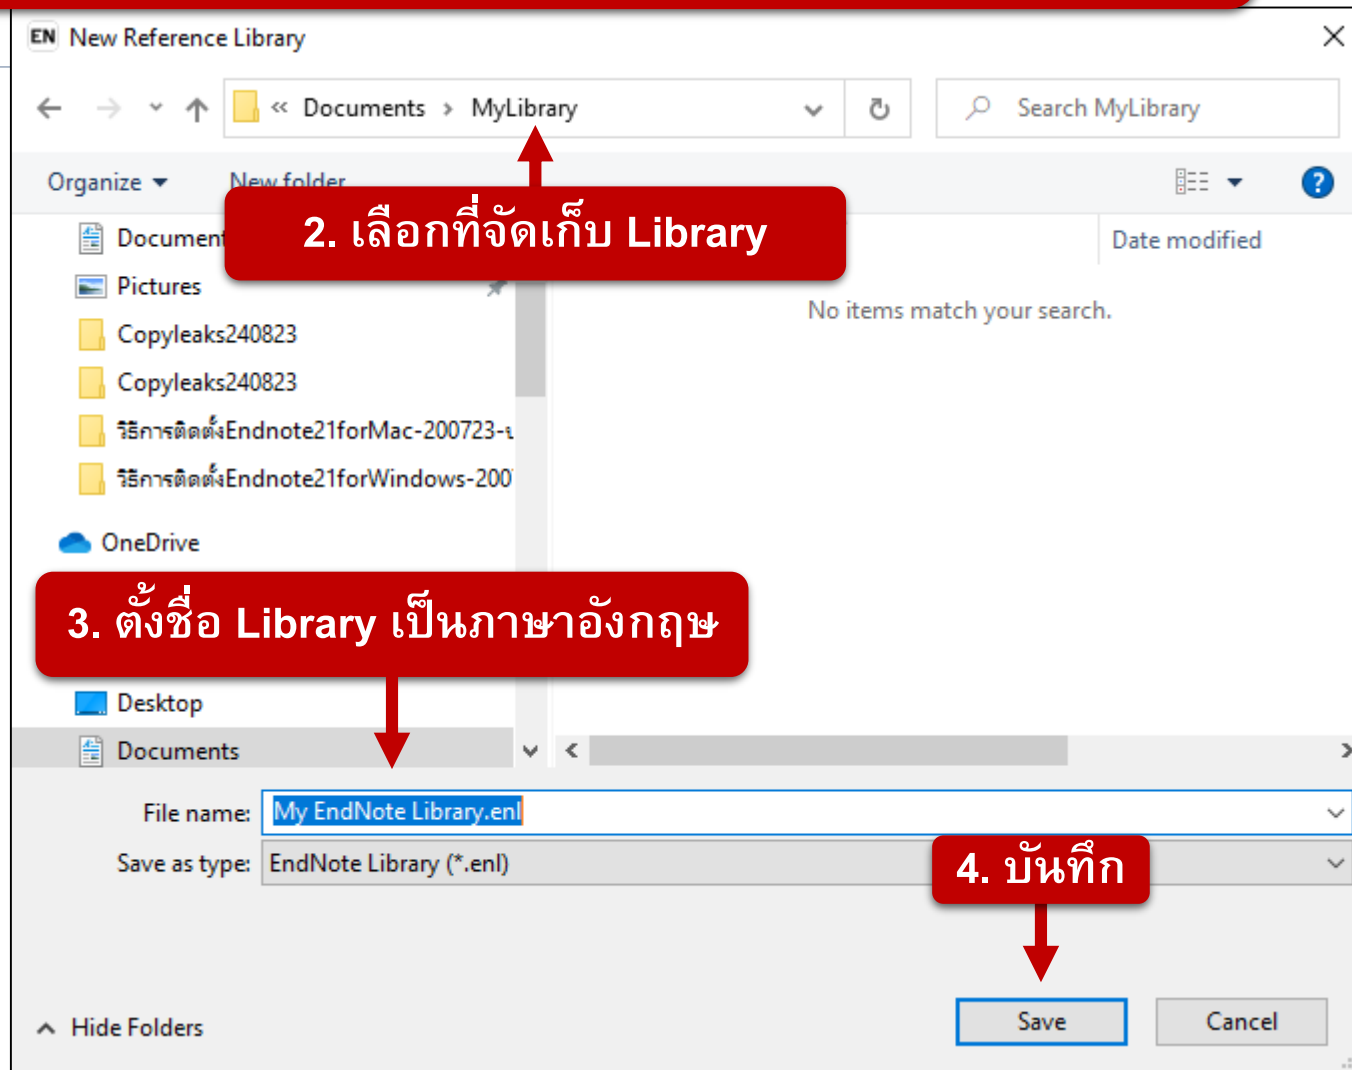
EN New Reference Library

« Documents › MyLibrary

Search MyLibrary

Organize ▾ New folder

2. เลือกที่จัดเก็บ Library

Document

Pictures

Copyleaks240823

Copyleaks240823

วิธีการติดตั้งEndnote21forMac-200723-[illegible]

วิธีการติดตั้งEndnote21forWindows-200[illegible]

OneDrive

3. ตั้งชื่อ Library เป็นภาษาอังกฤษ

Desktop

Documents

Date modified

No items match your search.

File name: My EndNote Library.enl

Save as type: EndNote Library (*.enl)

4. บันทึก

Hide Folders

Save

Cancel